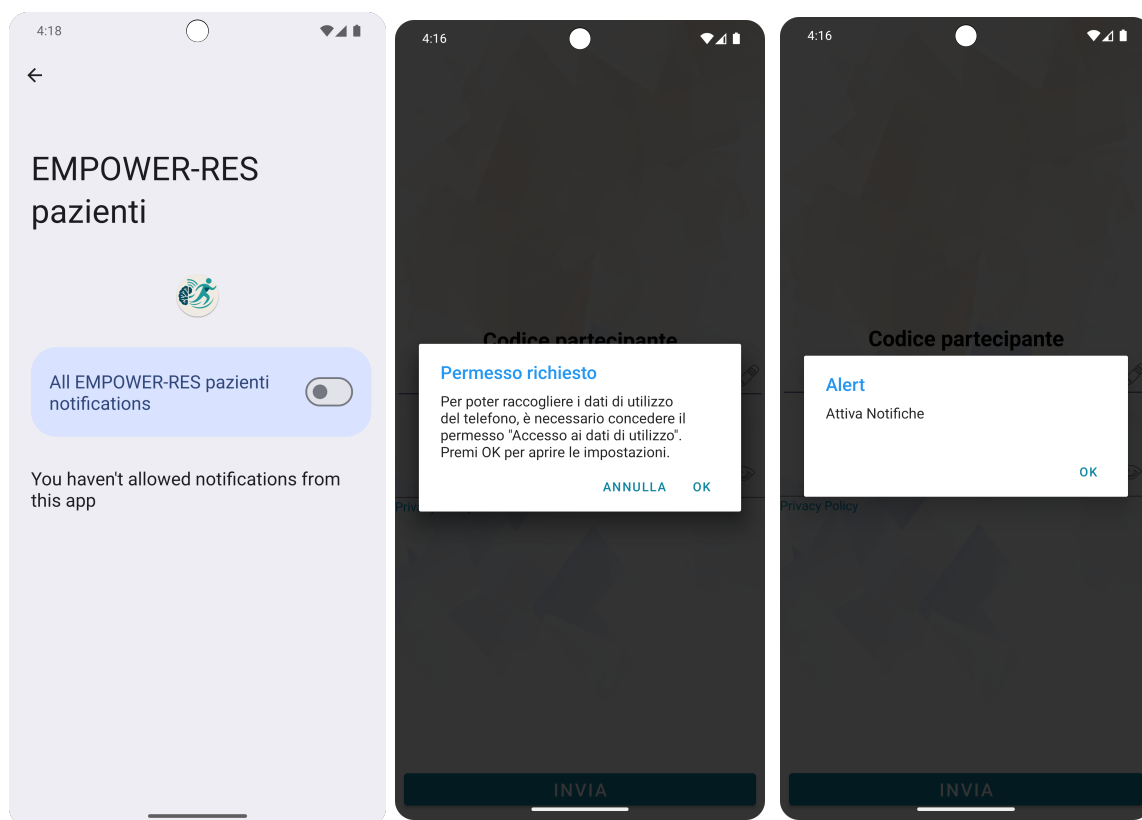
4:18

EMPOWER-RES pazienti

All EMPOWER-RES pazienti notifications

You haven't allowed notifications from this app

4:16

Codice partecipante

Permesso richiesto

Per poter raccogliere i dati di utilizzo del telefono, è necessario concedere il permesso "Accesso ai dati di utilizzo". Premi OK per aprire le impostazioni.

ANNULLA OK

Priv

INVIA

4:16

Codice partecipante

Alert

Attiva Notifiche

OK

Privacy Policy

INVIA